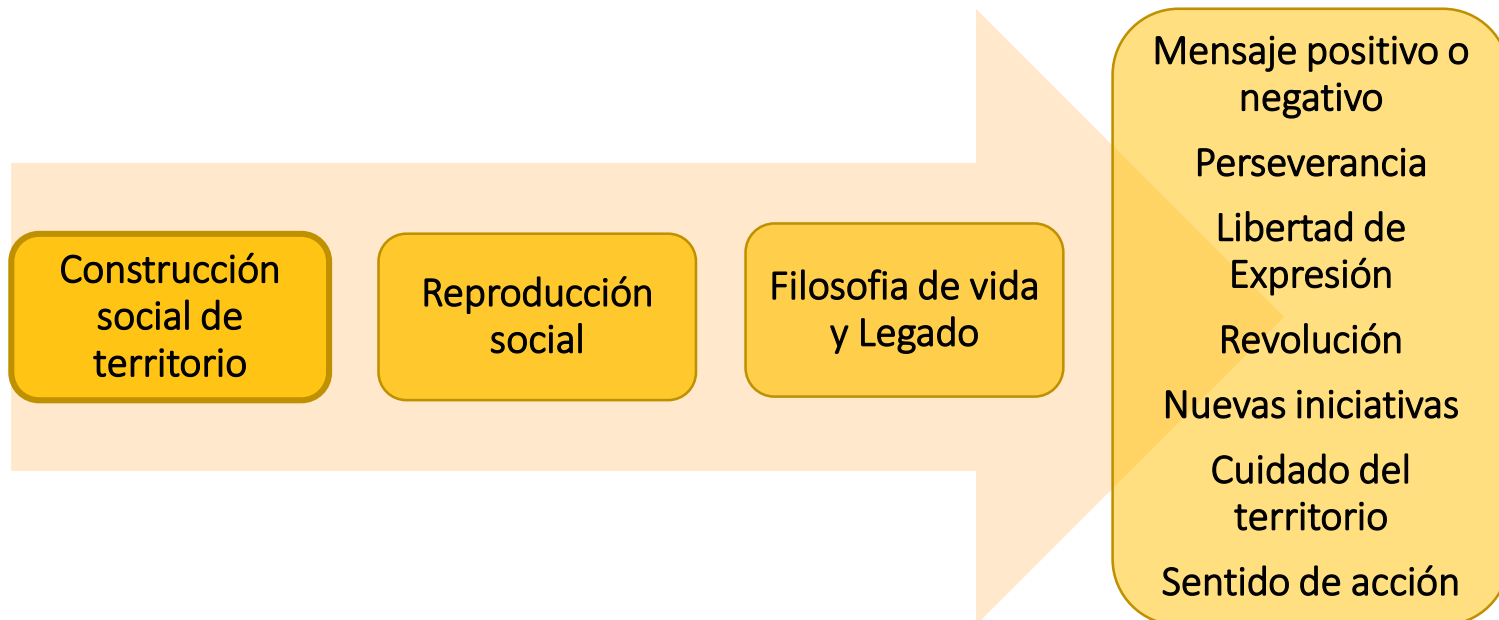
Construcción social de territorio

Reproducción social

Filosofia de vida y Legado

Mensaje positivo o negativo

Perseverancia

Libertad de Expresión

Revolución

Nuevas iniciativas

Cuidado del territorio

Sentido de acción